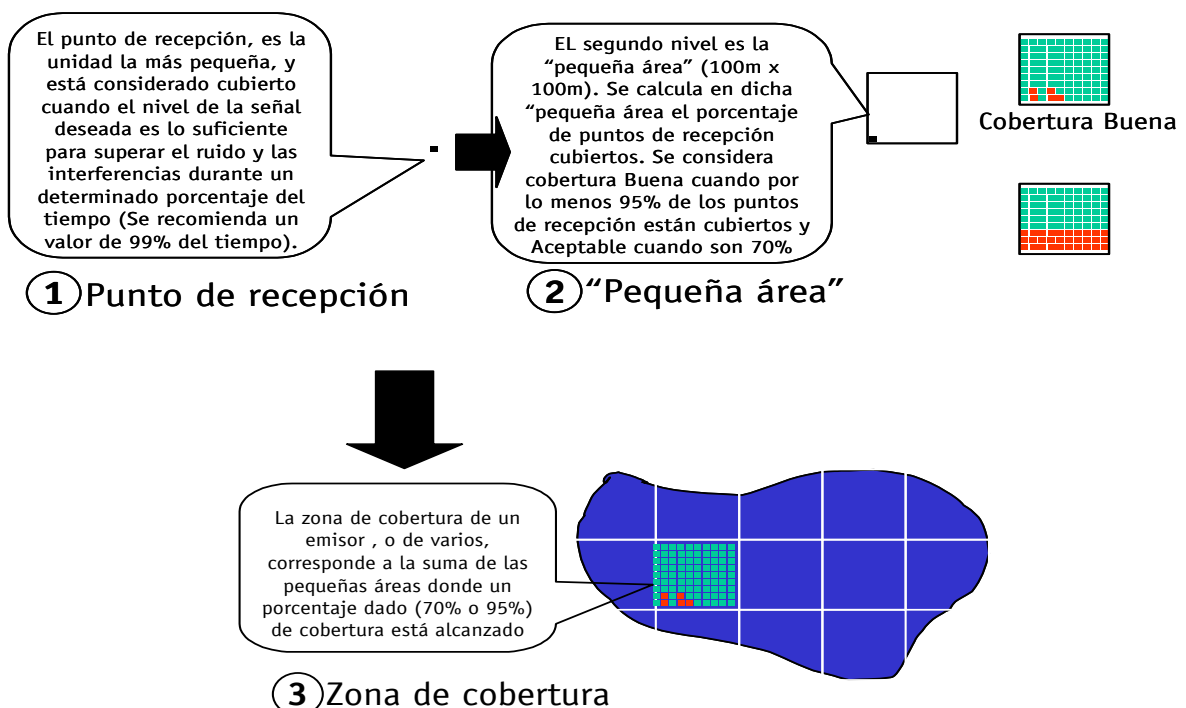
El punto de recepción, es la unidad la más pequeña, y está considerado cubierto cuando el nivel de la señal deseada es lo suficiente para superar el ruido y las interferencias durante un determinado porcentaje del tiempo (Se recomienda un valor de 99% del tiempo).

1 Punto de recepción

EL segundo nivel es la "pequeña área" (100m x 100m). Se calcula en dicha "pequeña área el porcentaje de puntos de recepción cubiertos. Se considera cobertura Buena cuando por lo menos 95% de los puntos de recepción están cubiertos y Aceptable cuando son 70%

2 "Pequeña área"

Cobertura Buena

La zona de cobertura de un emisor , o de varios, corresponde a la suma de las pequeñas áreas donde un porcentaje dado (70% o 95%) de cobertura está alcanzado

3 Zona de cobertura